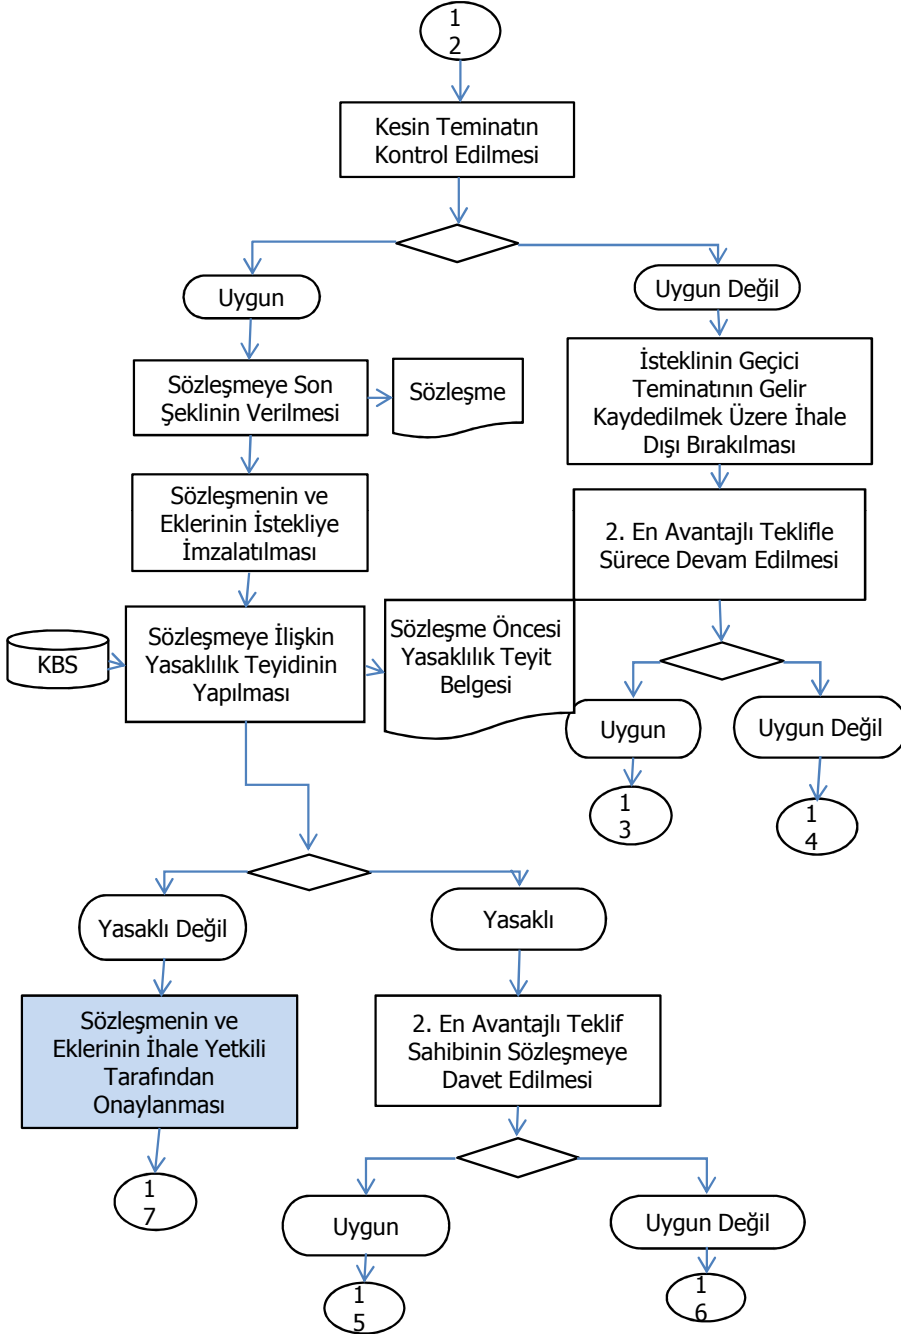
12

Kesin Teminatın Kontrol Edilmesi

Uygun

Uygun Değil

Sözleşmeye Son Şeklinin Verilmesi

Sözleşme

İsteklinin Geçici Teminatının Gelir Kaydedilmek Üzere İhale Dışı Bırakılması

Sözleşmenin ve Eklerinin İstekliye İmzalatılması

2. En Avantajlı Teklifle Sürece Devam Edilmesi

KBS

Sözleşmeye İlişkin Yasaklılık Teyidinin Yapılması

Sözleşme Öncesi Yasaklılık Teyit Belgesi

Uygun

Uygun Değil

13

14

Yasaklı Değil

Yasaklı

Sözleşmenin ve Eklerinin İhale Yetkili Tarafından Onaylanması

2. En Avantajlı Teklif Sahibinin Sözleşmeye Davet Edilmesi

17

Uygun

Uygun Değil

15

16